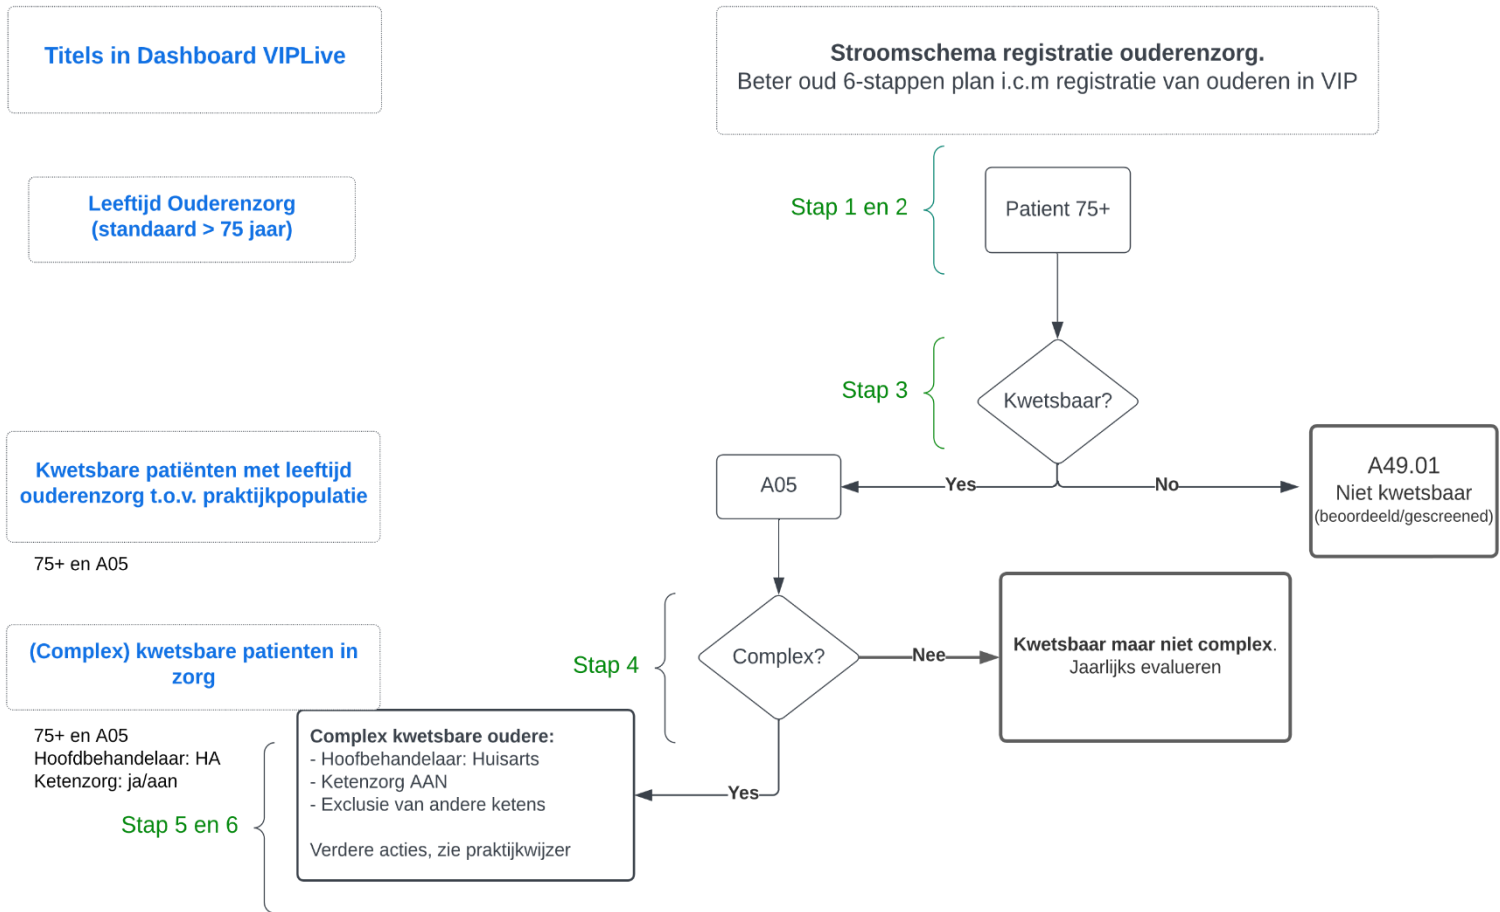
Titels in Dashboard VIPLive

Stroomschema registratie ouderenzorg.
Beter oud 6-stappen plan i.c.m registratie van ouderen in VIP

Leeftijd Ouderenzorg (standaard > 75 jaar)

Stap 1 en 2

Patient 75+

Stap 3

Kwetsbaar?

Kwetsbare patiënten met leeftijd ouderenzorg t.o.v. praktijkpopulatie

A05

Yes

No

A49.01
Niet kwetsbaar
(beoordeeld/gescreened)

75+ en A05

(Complex) kwetsbare patienten in zorg

Stap 4

Complex?

Nee

Kwetsbaar maar niet complex.
Jaarlijks evalueren

75+ en A05
Hoofdbehandelaar: HA
Ketenzorg: ja/aan

Stap 5 en 6

Complex kwetsbare oudere:
- Hoofbehandelaar: Huisarts
- Ketenzorg AAN
- Exclusie van andere ketens

Verdere acties, zie praktijkwijzer

Yes